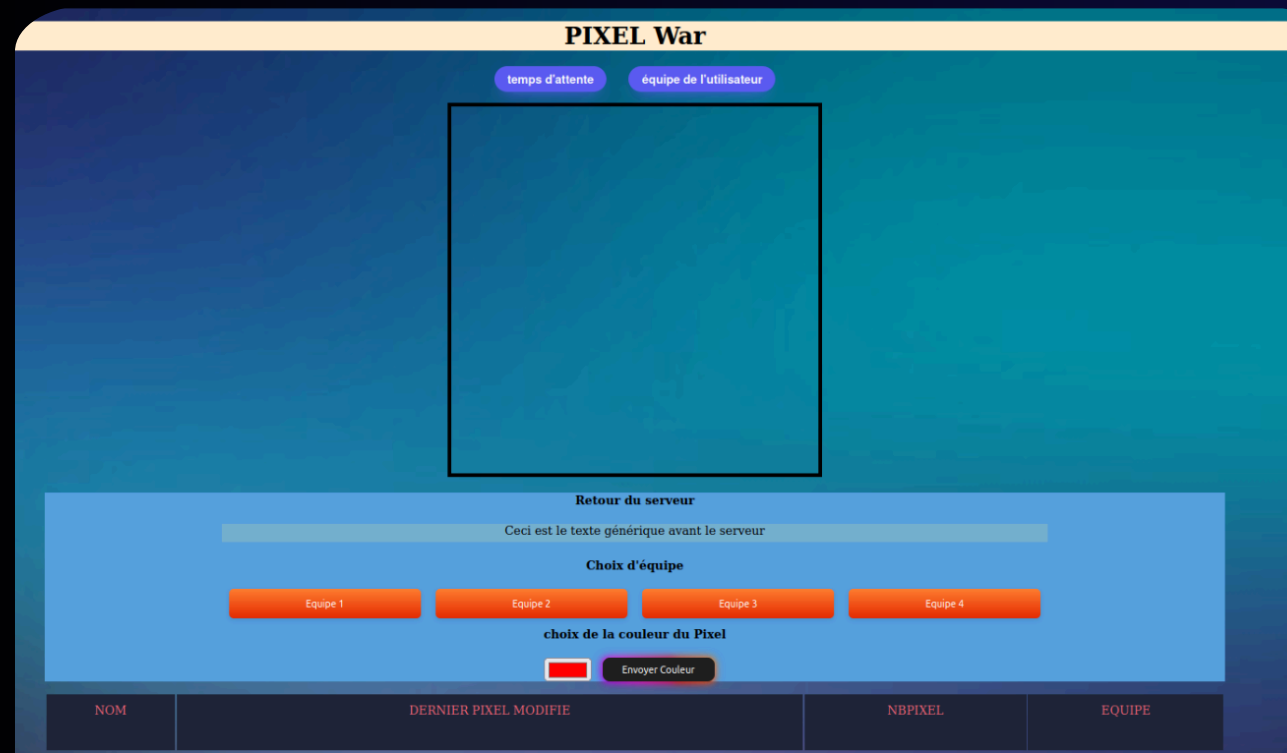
PIXEL War

temps d'attente équipe de l'utilisateur

Retour du serveur

Ceci est le texte générique avant le serveur

Choix d'équipe

Equipe 1 Equipe 2 Equipe 3 Equipe 4

choix de la couleur du Pixel

Envoyer Couleur

| NOM | DERNIER PIXEL MODIFIE | NBPIXEL | EQUIPE |
|---|---|---|---|